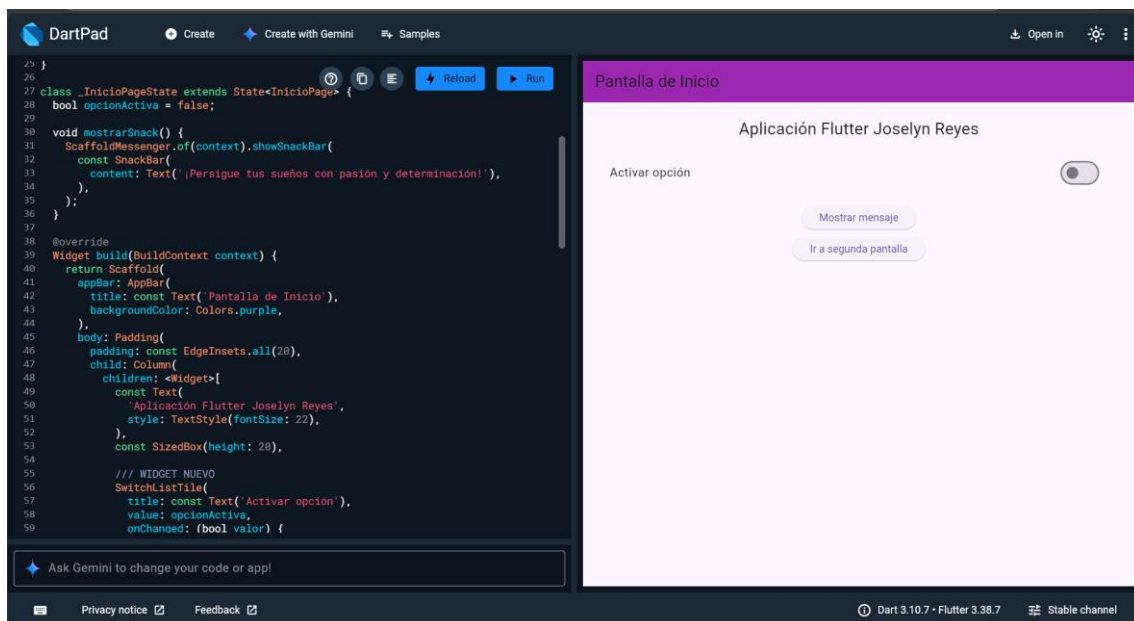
DartPad Create Create with Gemini Samples Open in

Reload Run

25 }
26
27 class _InicioPageState extends State<InicioPage> {
28 bool opcionActiva = false;
29
30 void mostrarSnack() {
31 ScaffoldMessenger.of(context).showSnackBar(
32 const SnackBar(
33 content: Text('¡Persigue tus sueños con pasión y determinación!'),
34 ),
35 );
36 }
37
38 @override
39 Widget build(BuildContext context) {
40 return Scaffold(
41 appBar: AppBar(
42 title: const Text('Pantalla de Inicio'),
43 backgroundColor: Colors.purple,
44 ),
45 body: Padding(
46 padding: const EdgeInsets.all(20),
47 child: Column(
48 children: <Widget>[
49 const Text(
50 'Aplicación Flutter Joselyn Reyes',
51 style: TextStyle(fontSize: 22),
52 ),
53 const SizedBox(height: 20),
54
55 /// WIDGET NUEVO
56 SwitchListTile(
57 title: const Text('Activar opción'),
58 value: opcionActiva,
59 onChanged: (bool valor) {

Ask Gemini to change your code or app!

Pantalla de Inicio

Aplicación Flutter Joselyn Reyes

Activar opción

Mostrar mensaje

Ir a segunda pantalla

Privacy notice Feedback

Dart 3.10.7 • Flutter 3.38.7 Stable channel